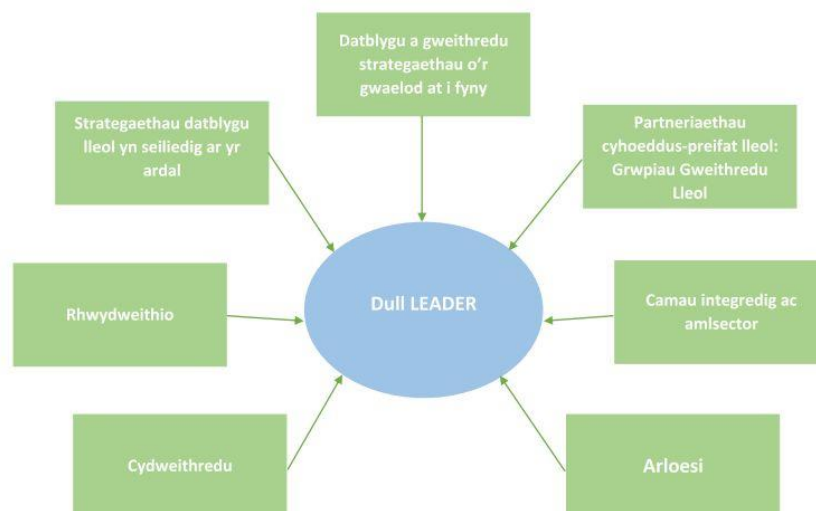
Datblygu a gweithredu strategaethau o'r gwaelod at i fyny

Strategaethau datblygu lleol yn seiliedig ar yr ardal

Partneriaethau cyhoeddus-preifat lleol: Grwpiau Gweithredu Lleol

Rhwydweithio

Dull LEADER

Camau integredig ac amlsector

Cydweithredu

Arloesi